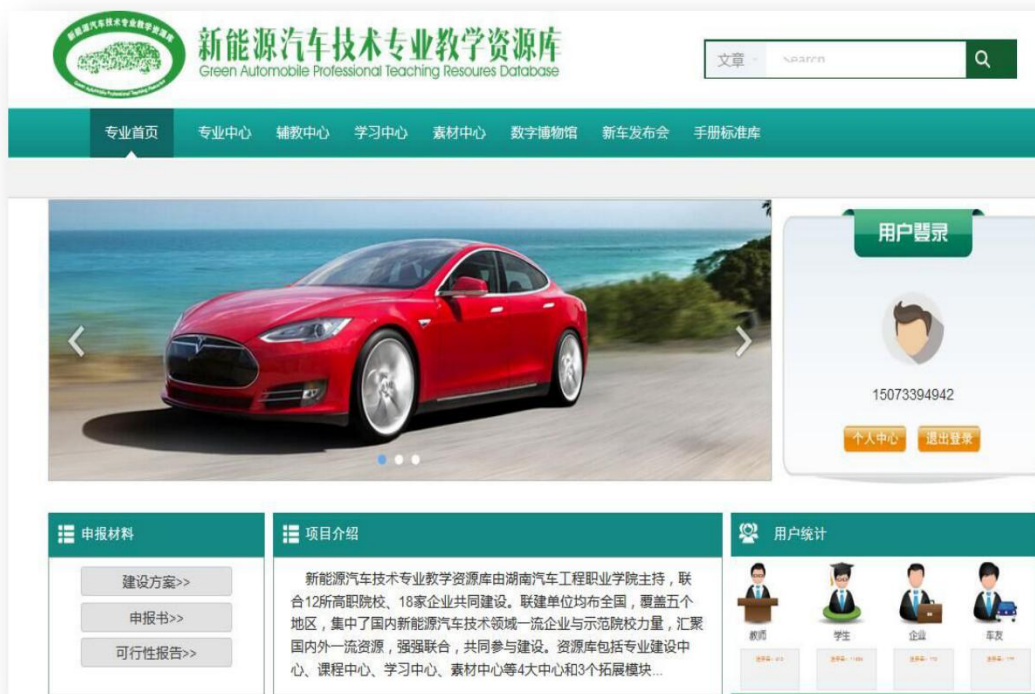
新能源汽车技术专业教学资源库
Green Automobile Professional Teaching Resoures Database

新能源汽车技术专业教学资源库

文章 Search

专业首页 专业中心 辅教中心 学习中心 素材中心 数字博物馆 新车发布会 手册标准库

用户登录

15073394942

个人中心 退出登录

申报材料

建设方案>>
申报书>>
可行性报告>>

项目介绍

新能源汽车技术专业教学资源库由湖南汽车工程职业学院主持，联合12所高职院校、18家企业共同建设。联建单位均布全国，覆盖五个地区，集中了国内新能源汽车技术领域一流企业与示范院校力量，汇聚国内外一流资源，强强联合，共同参与建设。资源库包括专业建设中心、课程中心、学习中心、素材中心等4大中心和3个拓展模块...

用户统计

教师 学生 企业 车友

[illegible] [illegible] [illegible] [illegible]